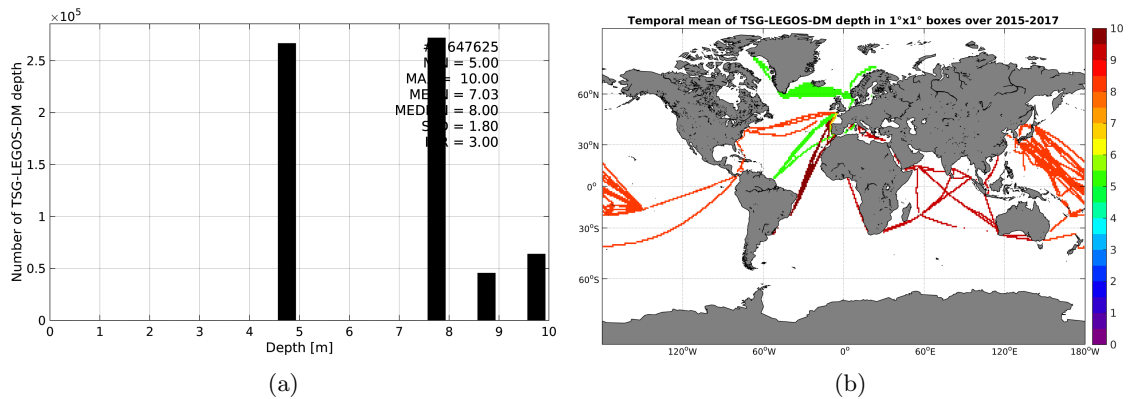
$\times10^5$

Number of TSG-LEGOS-DM depth

2.5
2
1.5
1
0.5
0

0 1 2 3 4 5 6 7 8 9 10

Depth [m]

#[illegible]647625
M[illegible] = 5.00
MA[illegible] = 10.00
ME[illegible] = 7.03
MED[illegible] = 8.00
S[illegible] = 1.80
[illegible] = 3.00

(a)

Temporal mean of TSG-LEGOS-DM depth in 1°x1° boxes over 2015-2017

60°N
30°N
0°
30°S
60°S

120°W 60°W 0° 60°E 120°E 180°W

10
9
8
7
6
5
4
3
2
1
0

(b)